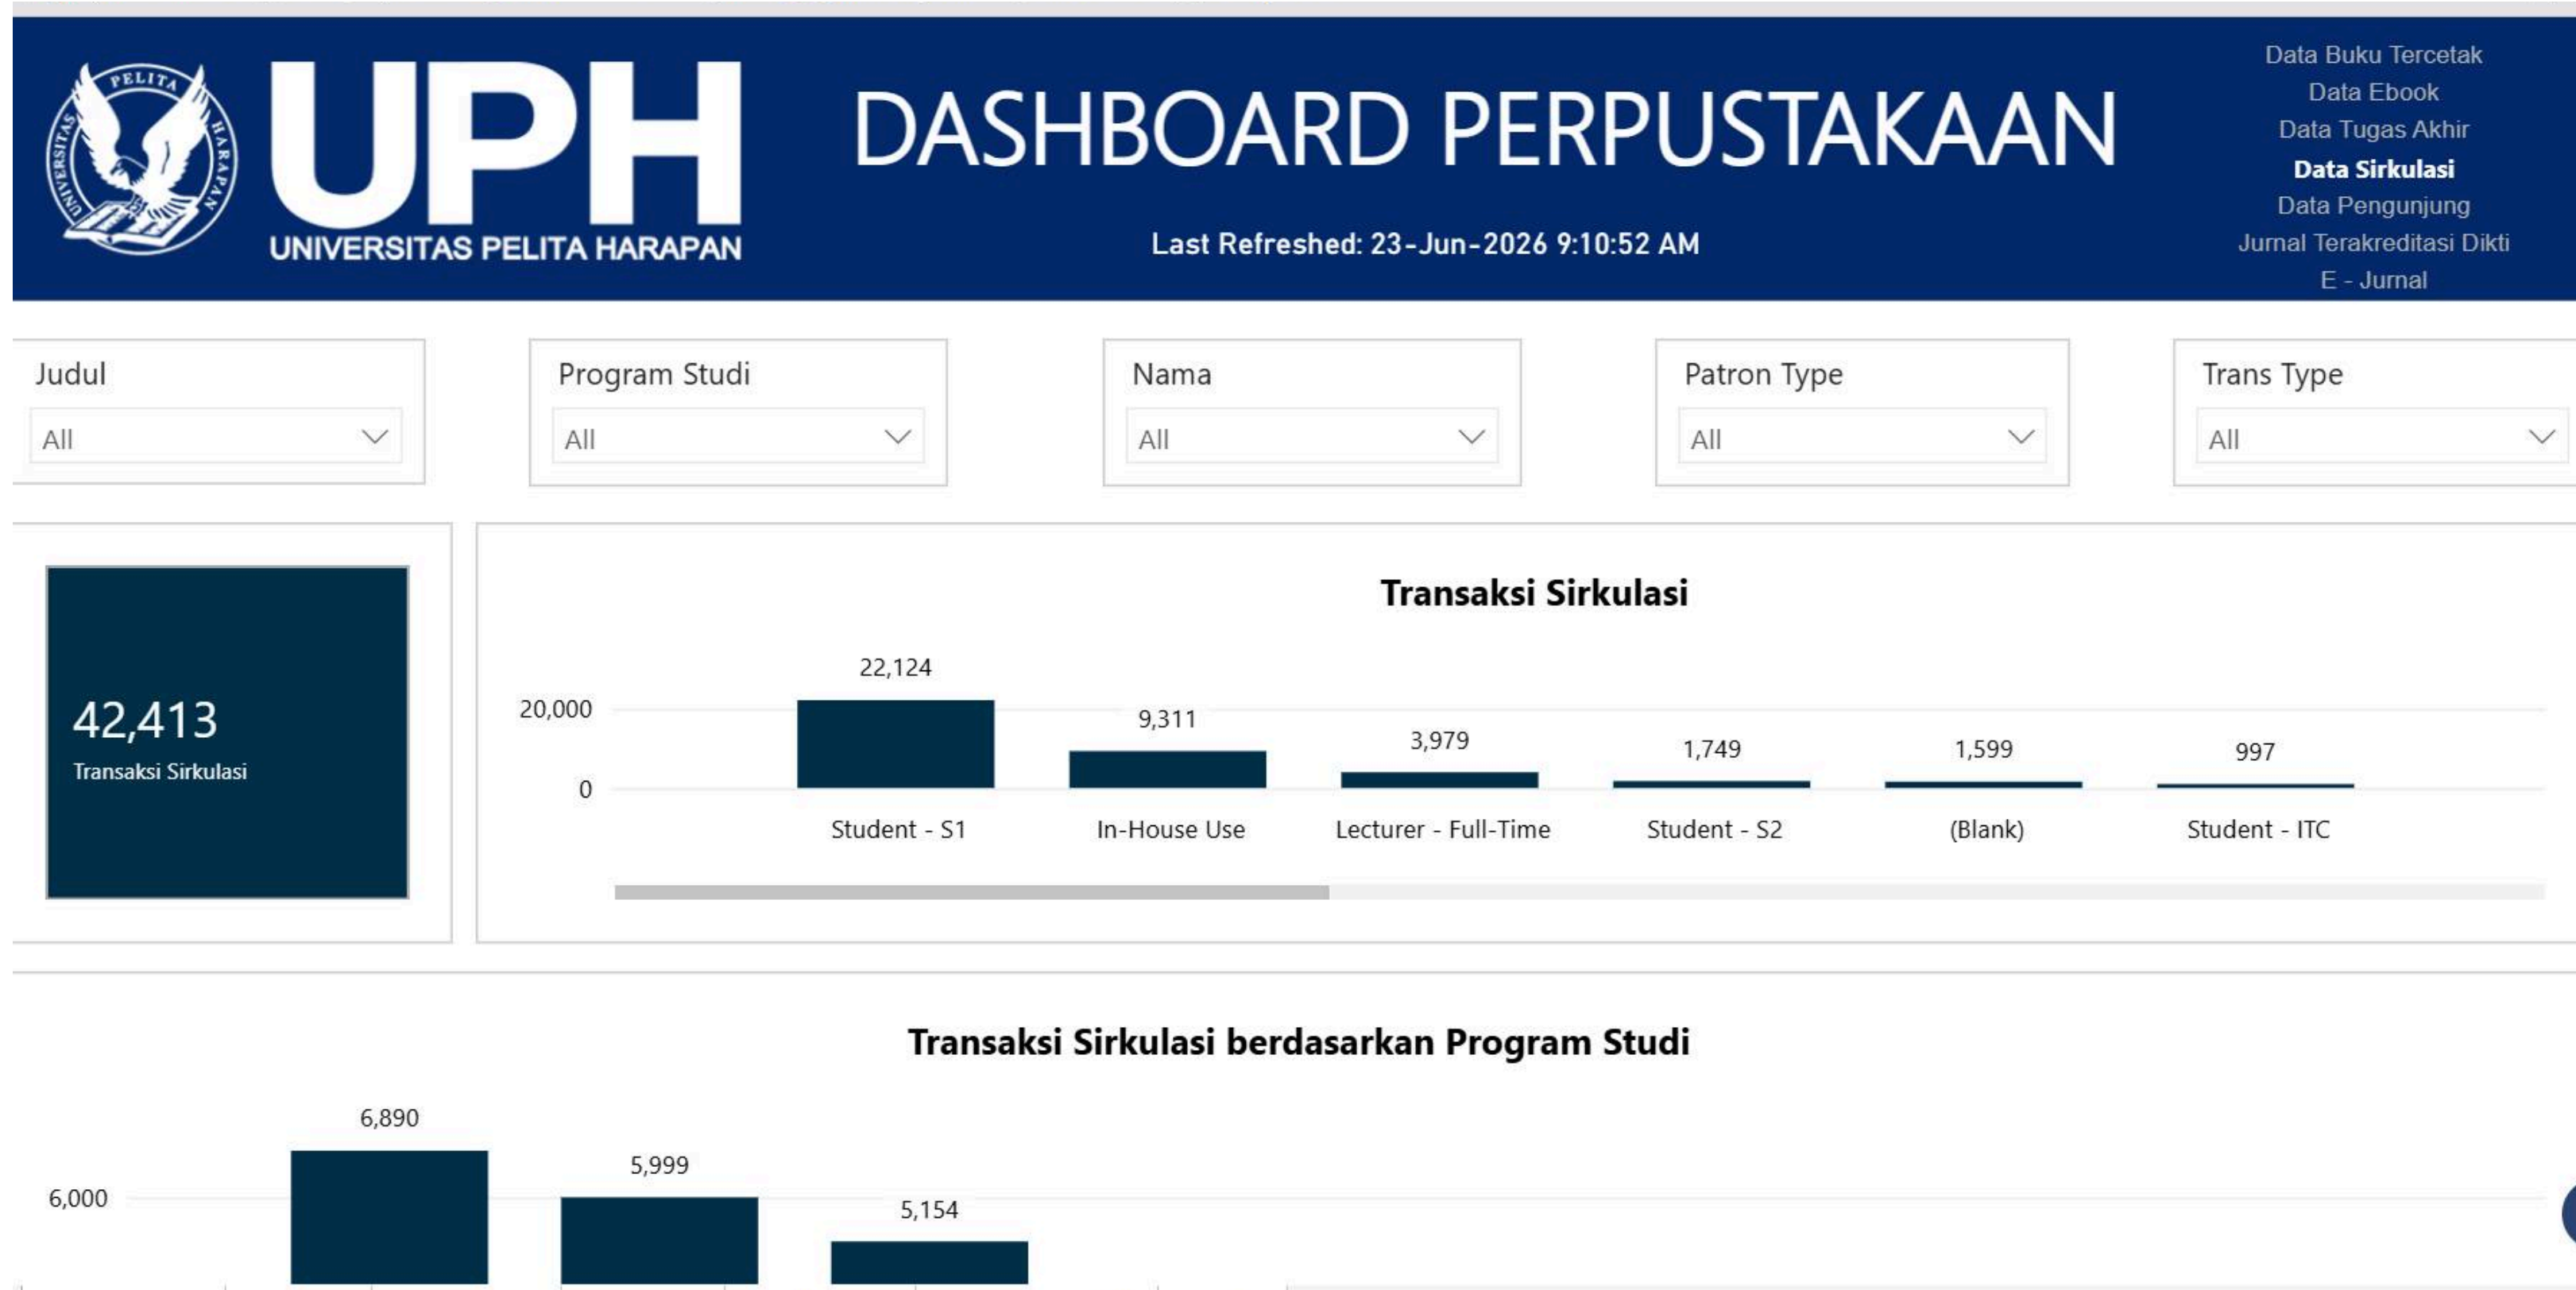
PELITA UNIVERSITAS HARAPAN

UPH
UNIVERSITAS PELITA HARAPAN

DASHBOARD PERPUSTAKAAN

Last Refreshed: 23-Jun-2026 9:10:52 AM

Data Buku Tercetak
Data Ebook
Data Tugas Akhir
Data Sirkulasi
Data Pengunjung
Jurnal Terakreditasi Dikti
E - Jurnal

Judul
All

Program Studi
All

Nama
All

Patron Type
All

Trans Type
All

42,413
Transaksi Sirkulasi

Transaksi Sirkulasi

20,000
0

22,124
9,311
3,979
1,749
1,599
997

Student - S1
In-House Use
Lecturer - Full-Time
Student - S2
(Blank)
Student - ITC

Transaksi Sirkulasi berdasarkan Program Studi

6,000

6,890
5,999
5,154